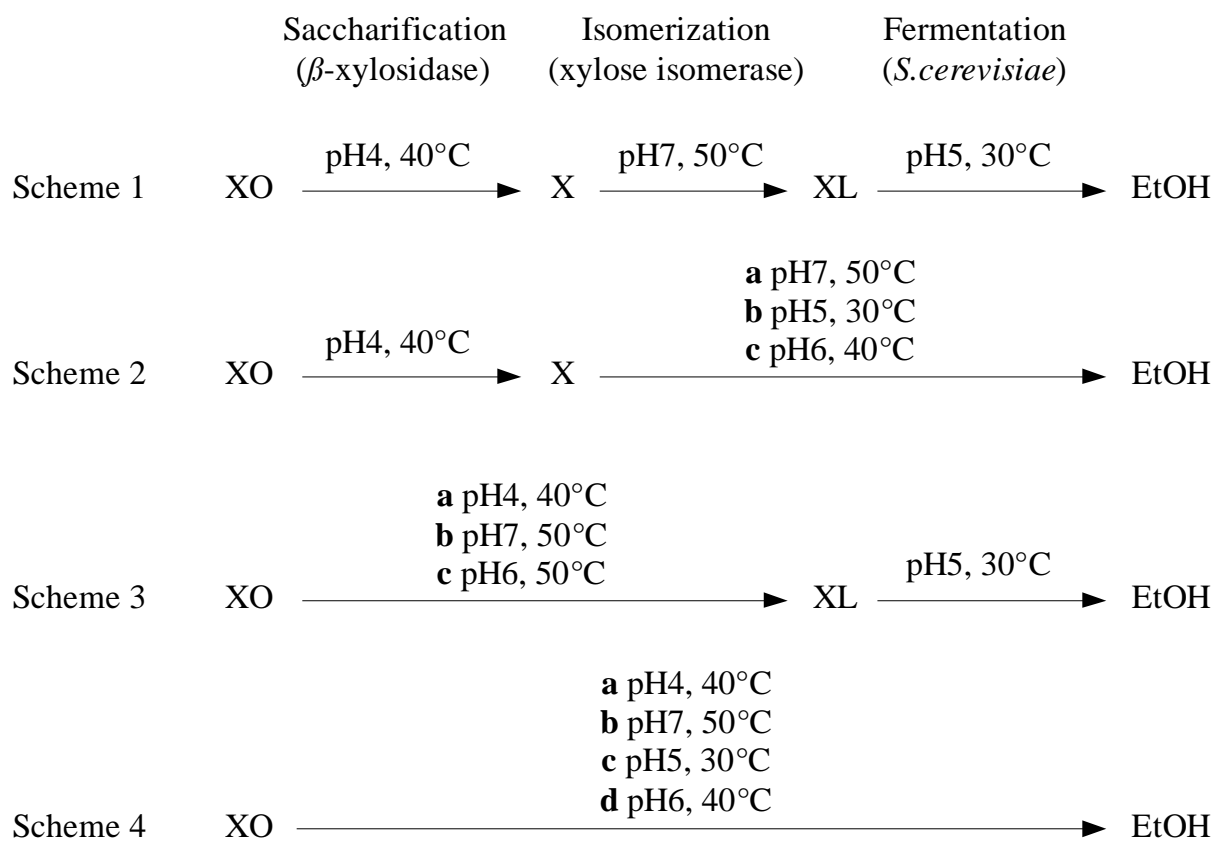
Saccharification ($\beta$-xylosidase)

Isomerization (xylose isomerase)

Fermentation (*S.cerevisiae*)

Scheme 1 XO $\xrightarrow{\text{pH4, 40°C}}$ X $\xrightarrow{\text{pH7, 50°C}}$ XL $\xrightarrow{\text{pH5, 30°C}}$ EtOH

Scheme 2 XO $\xrightarrow{\text{pH4, 40°C}}$ X → EtOH
**a** pH7, 50°C
**b** pH5, 30°C
**c** pH6, 40°C

Scheme 3 XO → XL $\xrightarrow{\text{pH5, 30°C}}$ EtOH
**a** pH4, 40°C
**b** pH7, 50°C
**c** pH6, 50°C

Scheme 4 XO → EtOH
**a** pH4, 40°C
**b** pH7, 50°C
**c** pH5, 30°C
**d** pH6, 40°C